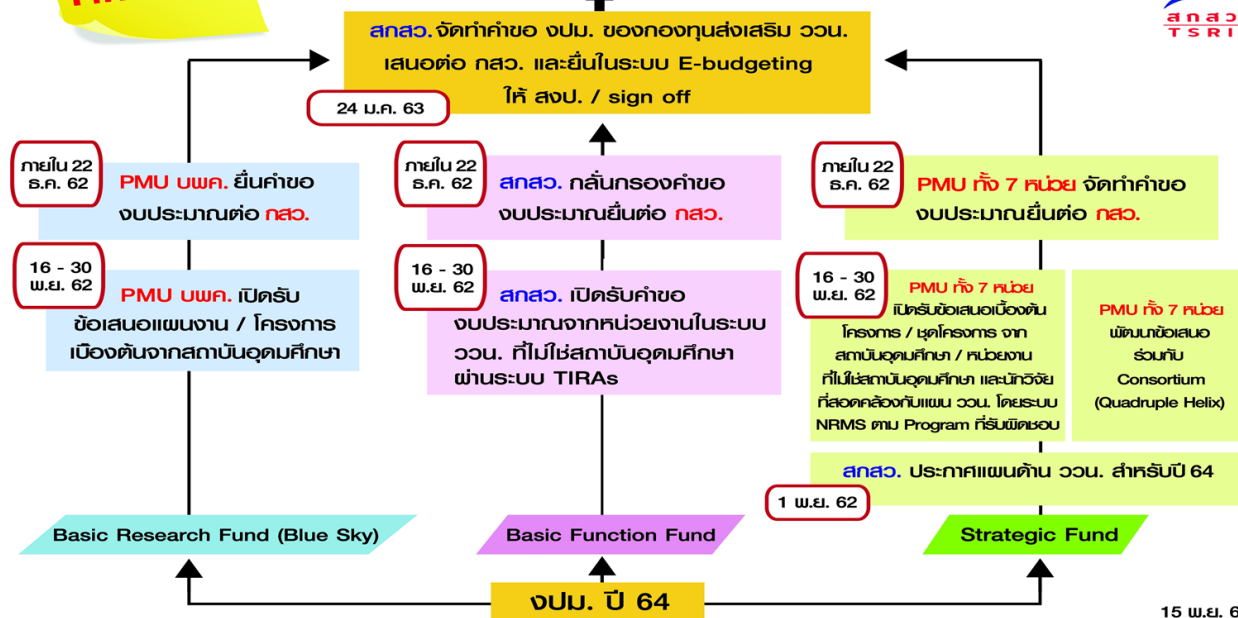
สกสว. TSRI

สกสว.จัดทำคำขอ งปม. ของกองทุนส่งเสริม ววน. เสนอต่อ กสว. และยื่นในระบบ E-budgeting ให้ สงป. / sign off

24 ม.ค. 63

ภายใน 22 ธ.ค. 62

PMU บพค. ยื่นคำขอ งบประมาณต่อ กสว.

16 - 30 พ.ย. 62

PMU บพค. เปิดรับ ข้อเสนอแผนงาน / โครงการ เบื้องต้นจากสถาบันอุดมศึกษา

ภายใน 22 ธ.ค. 62

สกสว. กลั่นกรองคำขอ งบประมาณยื่นต่อ กสว.

16 - 30 พ.ย. 62

สกสว. เปิดรับคำขอ งบประมาณจากหน่วยงานในระบบ ววน. ที่ไม่ใช่สถาบันอุดมศึกษา ผ่านระบบ TIRAs

ภายใน 22 ธ.ค. 62

PMU ทั้ง 7 หน่วย จัดทำคำขอ งบประมาณยื่นต่อ กสว.

16 - 30 พ.ย. 62

PMU ทั้ง 7 หน่วย เปิดรับข้อเสนอเบื้องต้น โครงการ / ชุดโครงการ จาก สถาบันอุดมศึกษา / หน่วยงาน ที่ไม่ใช่สถาบันอุดมศึกษา และนักวิจัย ที่สอดคล้องกับแผน ววน. โดยระบบ NRMS ตาม Program ที่รับผิดชอบ

PMU ทั้ง 7 หน่วย พัฒนาข้อเสนอ ร่วมกับ Consortium (Quadruple Helix)

สกสว. ประกาศแผนด้าน ววน. สำหรับปี 64

1 พ.ย. 62

Basic Research Fund (Blue Sky)

Basic Function Fund

Strategic Fund

งปม. ปี 64

15 พ.ย. 6